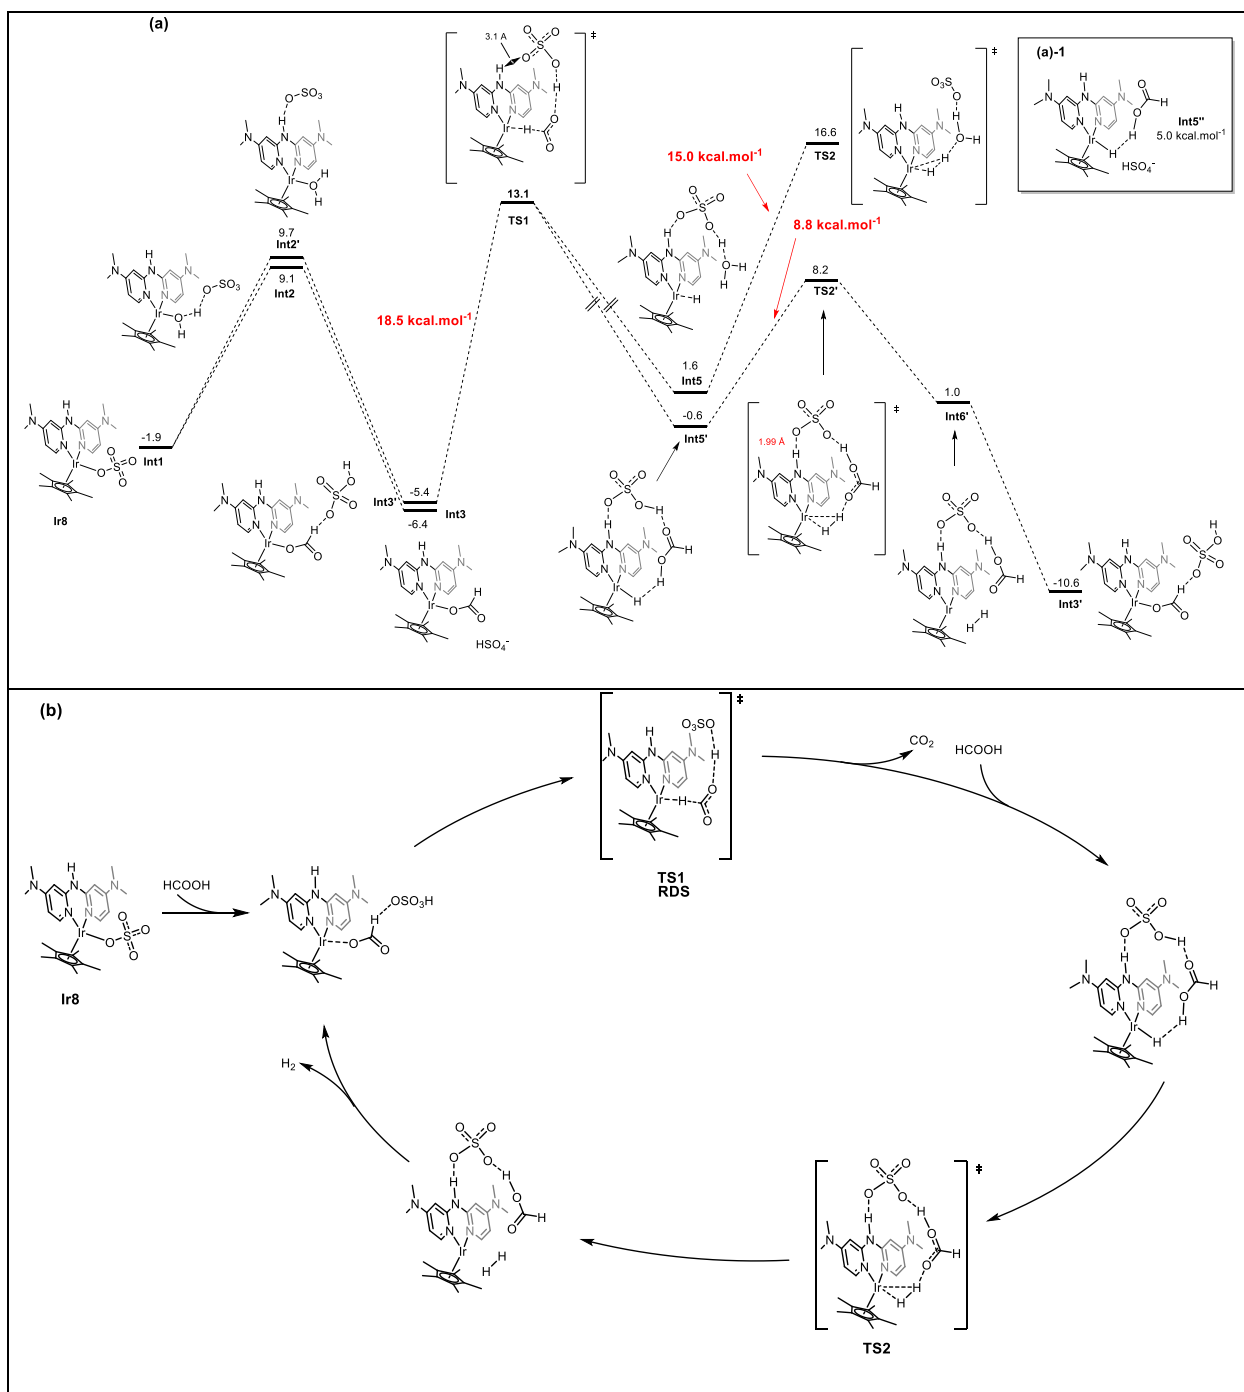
(a)

(a)-1

Int5''
5.0 kcal.mol$^{-1}$
HSO$_4^-$

‡
3.1 A
‡
‡

-1.9
Int1

Ir8

9.7
Int2'
9.1
Int2

-5.4
Int3'
-6.4
Int3

HSO$_4^-$

18.5 kcal.mol$^{-1}$

13.1
TS1

15.0 kcal.mol$^{-1}$

16.6
TS2

8.8 kcal.mol$^{-1}$

8.2
TS2'

1.6
Int5

-0.6
Int5'

1.99 Å

1.0
Int6'

-10.6
Int3'

(b)

TS1
RDS

CO$_2$
HCOOH

HCOOH
OSO$_3$H
O$_3$SO

Ir8

H$_2$

TS2